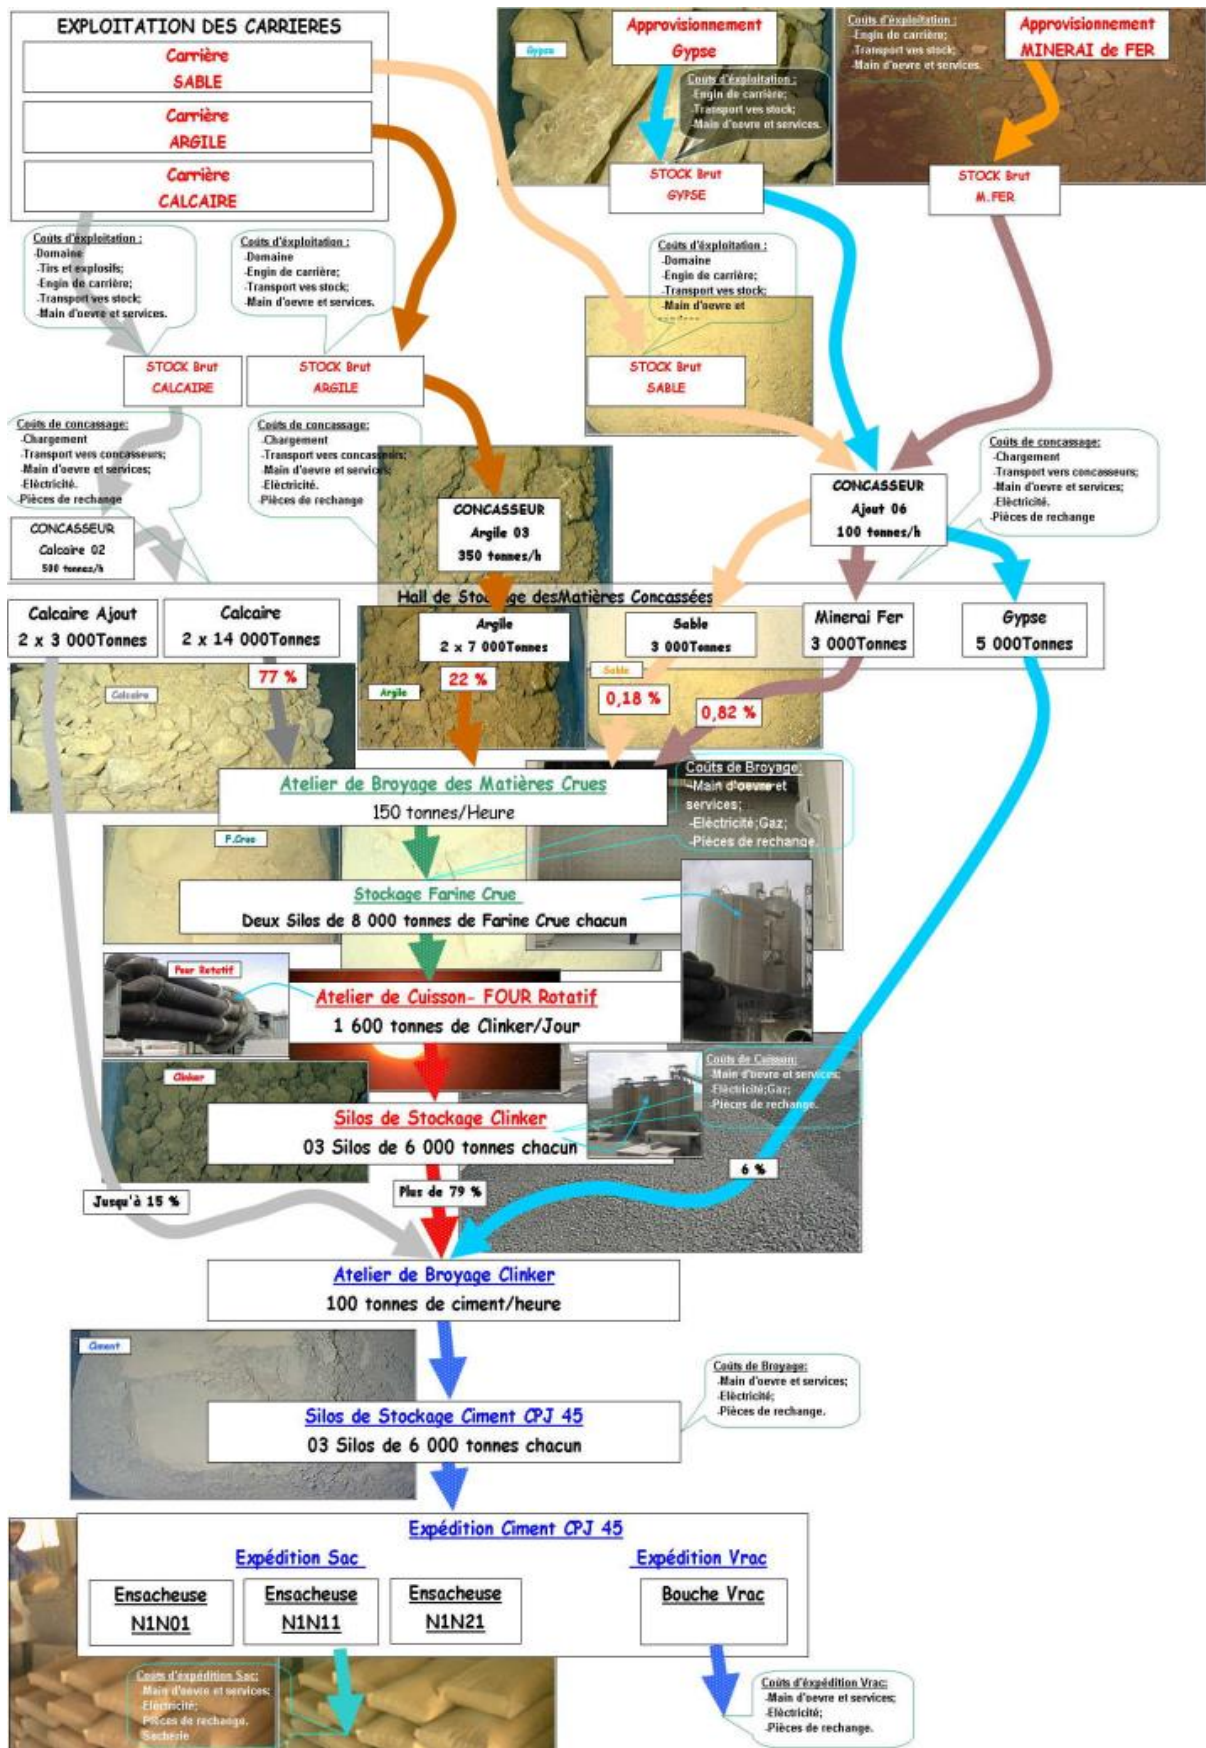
EXPLOITATION DES CARRIERES

Carrière SABLE

Carrière ARGILE

Carrière CALCAIRE

Approvisionnement Gypse

Gypse

Coûts d'exploitation :
-Engin de carrière;
-Transport vers stock;
-Main d'oevre et services.

STOCK Brut GYPSE

Coûts d'exploitation :
-Engin de carrière;
-Transport vers stock;
-Main d'oevre et services.

Approvisionnement MINERAI de FER

STOCK Brut M.FER

Coûts d'exploitation :
-Domaine
-Tirs et explosifs;
-Engin de carrière;
-Transport vers stock;
-Main d'oevre et services.

Coûts d'exploitation :
-Domaine
-Engin de carrière;
-Transport vers stock;
-Main d'oevre et services.

Coûts d'exploitation :
-Domaine
-Engin de carrière;
-Transport vers stock;
-Main d'oevre et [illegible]

STOCK Brut CALCAIRE

STOCK Brut ARGILE

STOCK Brut SABLE

Coûts de concassage:
-Chargement
-Transport vers concasseurs;
-Main d'oevre et services;
-Eléctricité.
-Pièces de rechange

Coûts de concassage:
-Chargement
-Transport vers concasseurs;
-Main d'oevre et services;
-Eléctricité.
-Pièces de rechange

Coûts de concassage:
-Chargement
-Transport vers concasseurs;
-Main d'oevre et services;
-Eléctricité.
-Pièces de rechange

CONCASSEUR Ajout 06 100 tonnes/h

CONCASSEUR Argile 03 350 tonnes/h

CONCASSEUR Calcaire 02 500 tonnes/h

Hall de Stockage desMatières Concassées

Calcaire Ajout 2 x 3 000Tonnes

Calcaire 2 x 14 000Tonnes

Argile 2 x 7 000Tonnes

Sable 3 000Tonnes

Minerai Fer 3 000Tonnes

Gypse 5 000Tonnes

Calcaire

77 %

Argile

22 %

Sable

0,18 %

0,82 %

Atelier de Broyage des Matières Crues
150 tonnes/Heure

Coûts de Broyage:
-Main d'oevre et services;
-Eléctricité;Gaz;
-Pièces de rechange.

F.Crue

Stockage Farine Crue
Deux Silos de 8 000 tonnes de Farine Crue chacun

Four Rotatif

Atelier de Cuisson- FOUR Rotatif
1 600 tonnes de Clinker/Jour

Clinker

Coûts de Cuisson:
-Main d'oevre et services;
-Eléctricité;Gaz;
-Pièces de rechange.

Silos de Stockage Clinker
03 Silos de 6 000 tonnes chacun

6 %

Jusqu'à 15 %

Plus de 79 %

Atelier de Broyage Clinker
100 tonnes de ciment/heure

Ciment

Coûts de Broyage:
-Main d'oevre et services;
-Eléctricité;
-Pièces de rechange.

Silos de Stockage Ciment CPJ 45
03 Silos de 6 000 tonnes chacun

Expédition Ciment CPJ 45

Expédition Sac

Expédition Vrac

Ensacheuse N1N01

Ensacheuse N1N11

Ensacheuse N1N21

Bouche Vrac

Coûts d'expédition Sac:
-Main d'oevre et services;
-Eléctricité;
-Pièces de rechange.
-Sacherie

Coûts d'expédition Vrac:
-Main d'oevre et services;
-Eléctricité;
-Pièces de rechange.